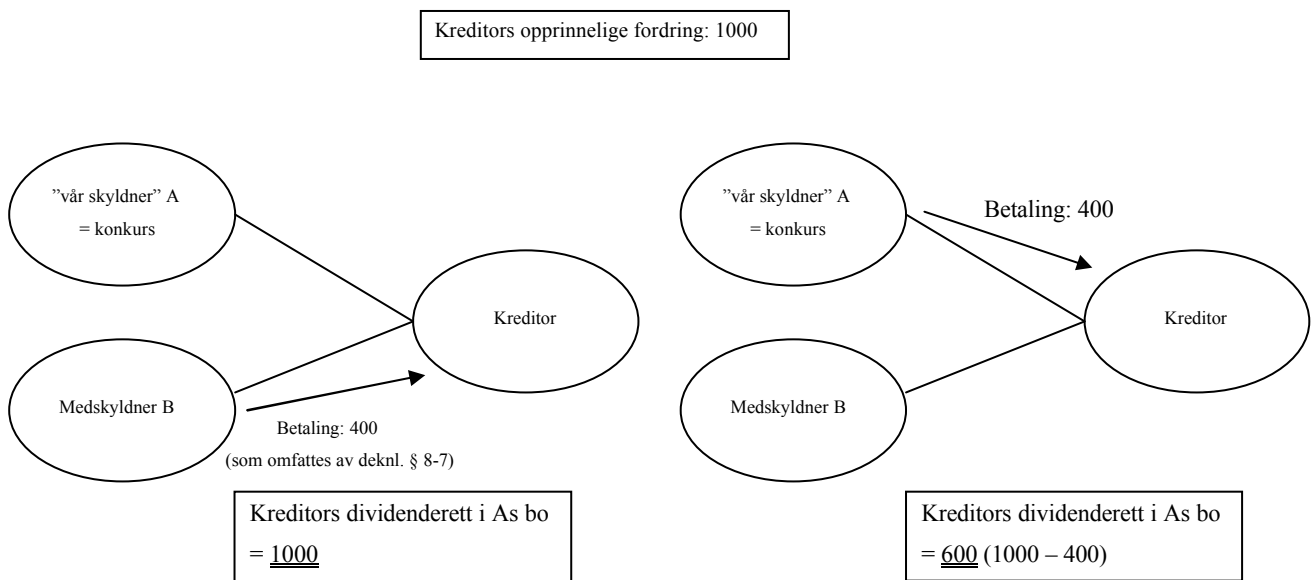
Kreditors opprinnelige fordring: 1000

”vår skyldner” A
= konkurs

Medskyldner B

Kreditor

Betaling: 400
(som omfattes av deknl. § 8-7)

Kreditors dividenderett i As bo
= 1000

”vår skyldner” A
= konkurs

Betaling: 400

Medskyldner B

Kreditor

Kreditors dividenderett i As bo
= 600 (1000 – 400)